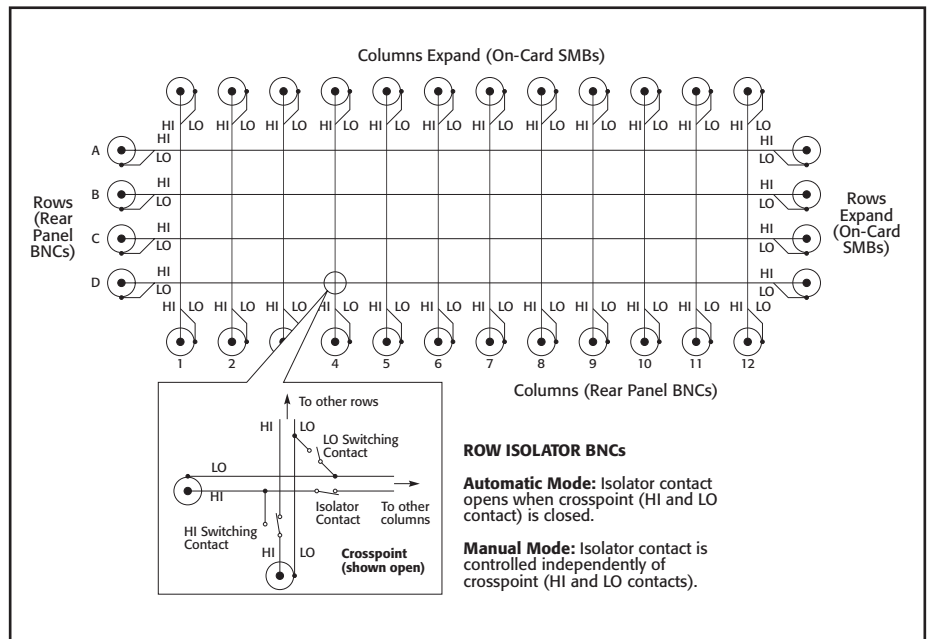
Columns Expand (On-Card SMBs)

HI LO HI LO HI LO HI LO HI LO HI LO HI LO HI LO HI LO HI LO HI LO HI LO

A HI LO
B HI LO
C HI LO
D HI LO

Rows (Rear Panel BNCs)

HI LO
HI LO
HI LO
HI LO

Rows Expand (On-Card SMBs)

HI LO HI LO HI LO HI LO HI LO HI LO HI LO HI LO HI LO HI LO HI LO HI LO

1 2 3 4 5 6 7 8 9 10 11 12

Columns (Rear Panel BNCs)

To other rows
HI LO
LO Switching Contact
LO
HI
Isolator Contact
To other columns
HI Switching Contact
HI LO
Crosspoint (shown open)

ROW ISOLATOR BNCs

Automatic Mode: Isolator contact opens when crosspoint (HI and LO contact) is closed.

Manual Mode: Isolator contact is controlled independently of crosspoint (HI and LO contacts).